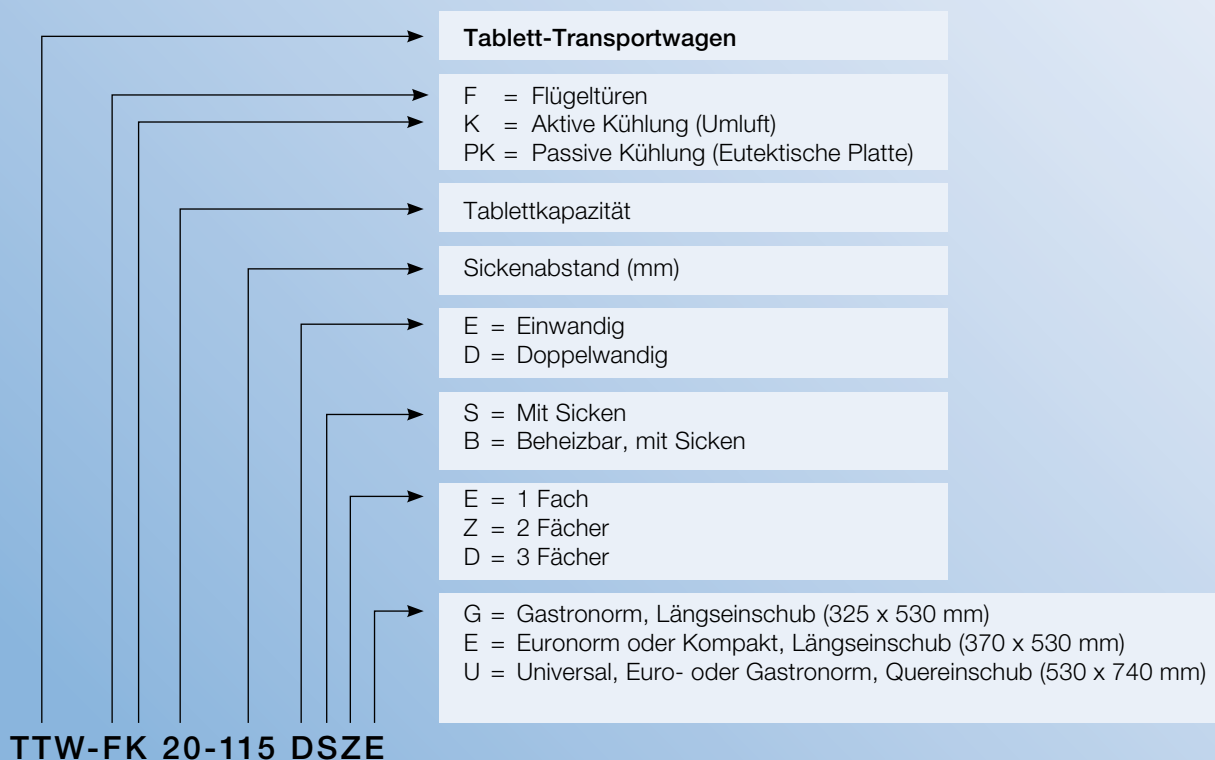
Tablett-Transportwagen

F = Flügeltüren
K = Aktive Kühlung (Umluft)
PK = Passive Kühlung (Eutektische Platte)

Tablettkapazität

Sickenabstand (mm)

E = Einwandig
D = Doppelwandig

S = Mit Sicken
B = Beheizbar, mit Sicken

E = 1 Fach
Z = 2 Fächer
D = 3 Fächer

G = Gastronorm, Längseinschub (325 x 530 mm)
E = Euronorm oder Kompakt, Längseinschub (370 x 530 mm)
U = Universal, Euro- oder Gastronorm, Quereinschub (530 x 740 mm)

TTW-FK 20-115 DSZE